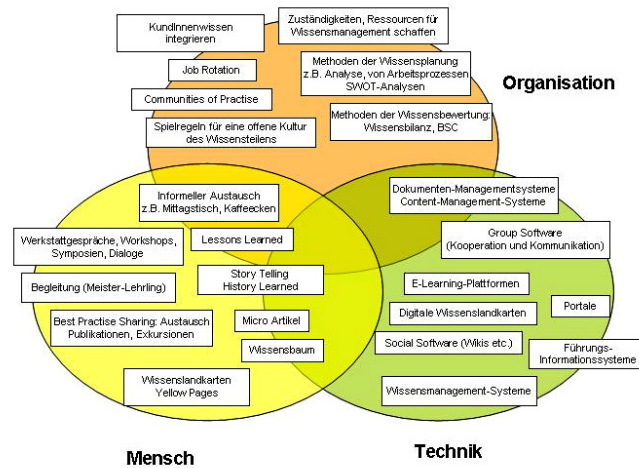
KundInnenwissen integrieren

Zuständigkeiten, Ressourcen für Wissensmanagement schaffen

Job Rotation

Methoden der Wissensplanung z.B. Analyse, von Arbeitsprozessen SWOT-Analysen

Organisation

Communities of Practise

Spielregeln für eine offene Kultur des Wissensteilens

Methoden der Wissensbewertung: Wissensbilanz, BSC

Informeller Austausch z.B. Mittagstisch, Kaffeecken

Dokumenten-Managementsysteme Content-Management-Systeme

Werkstattgespräche, Workshops, Symposien, Dialoge

Lessons Learned

Group Software (Kooperation und Kommunikation)

Begleitung (Meister-Lehrling)

Story Telling History Learned

E-Learning-Plattformen

Portale

Best Practise Sharing: Austausch Publikationen, Exkursionen

Micro Artikel

Digitale Wissenslandkarten

Wissensbaum

Social Software (Wikis etc.)

Führungs-Informationssysteme

Wissenslandkarten Yellow Pages

Wissensmanagement-Systeme

Mensch

Technik